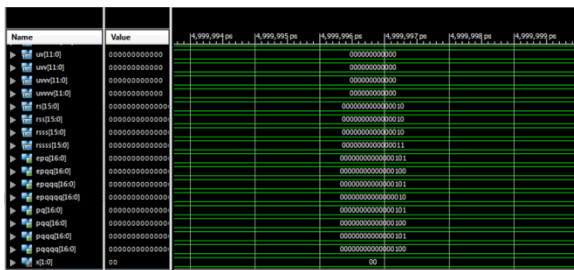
| Name | Value |
|---|---|
| uv[11:0] | 000000000000 |
| uvv[11:0] | 000000000000 |
| uvw[11:0] | 000000000000 |
| uvvv[11:0] | 000000000000 |
| rs[15:0] | 000000000000000 |
| rss[15:0] | 000000000000000 |
| rsss[15:0] | 000000000000000 |
| rssss[15:0] | 000000000000000 |
| epq[16:0] | 000000000000000 |
| epqq[16:0] | 000000000000000 |
| epqqq[16:0] | 000000000000000 |
| epqqqq[16:0] | 000000000000000 |
| pq[16:0] | 000000000000000 |
| pqq[16:0] | 000000000000000 |
| pqqq[16:0] | 000000000000000 |
| pqqqq[16:0] | 000000000000000 |
| x[1:0] | 00 |

4,999,994 ps 4,999,995 ps 4,999,996 ps 4,999,997 ps 4,999,998 ps 4,999,999 ps

000000000000
000000000000
000000000000
000000000000
0000000000000010
0000000000000010
0000000000000010
0000000000000011
00000000000000101
00000000000000100
00000000000000101
00000000000000100
00000000000000101
00000000000000100
00000000000000101
00000000000000100
00